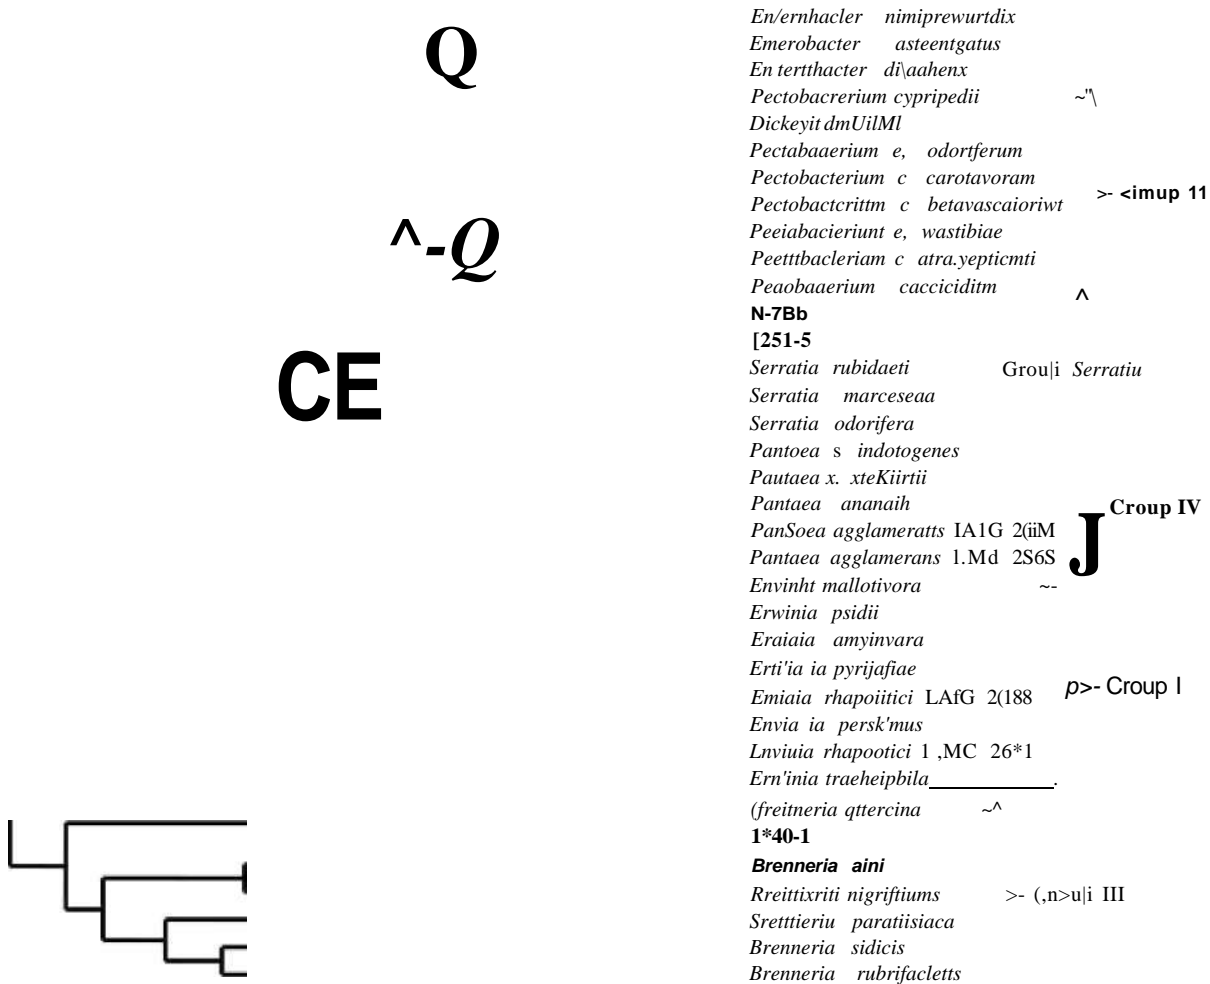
Q

^-Q

CE

En/ernhacler nimiprewurtdix
Emerobacter asteentgatus
En tertthacter di\aahenx
Pectobacrerium cypripedii ~"\
Dickeyit dmUilMl
Pectabaaerium e, odortferum
Pectobacterium c carotavoram
Pectobactcrittm c betavascaioriwt >- <imup 11
Peeiabacieriunt e, wastibiae
Peetttbacleriam c atra.yepticmti
Peaobaaerium cacciciditm ^
N-7Bb
[251-5
Serratia rubidaeti Grou|i Serratiu
Serratia marceseaa
Serratia odorifera
Pantoea s indotogenes
Pautaea x. xteKiirtii
Pantaea ananaih
PanSoea agglameratts IA1G 2(iiM
Pantaea agglamerans l.Md 2S6S J Croup IV
Envinht mallotivora ~-
Erwinia psidii
Eraiaia amyinvara
Erti'ia ia pyrijafiae
Emiaia rhapoiitici LAfG 2(188 p>- Croup I
Envia ia persk'mus
Lnviuia rhapootici 1 ,MC 26*1
Ern'inia traeheipbila.
(freitneria qttercina ~^
1*40-1
Brenneria aini
Rreittixriti nigriftiums >- (,n>u|i III
Sretttieriu paratiisiaca
Brenneria sidicis
Brenneria rubrifacletts